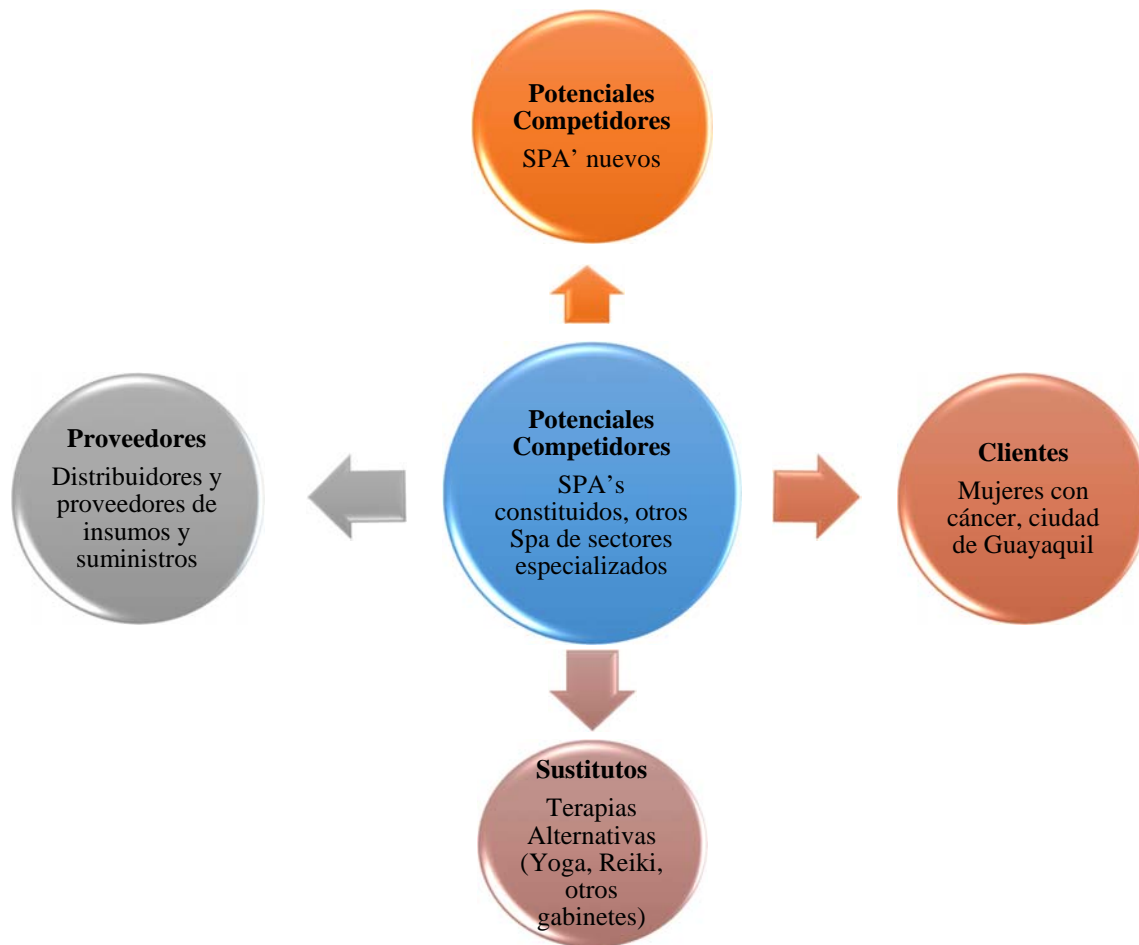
Potenciales Competidores
SPA' nuevos

Proveedores
Distribuidores y proveedores de insumos y suministros

Potenciales Competidores
SPA's constituidos, otros Spa de sectores especializados

Clientes
Mujeres con cáncer, ciudad de Guayaquil

Sustitutos
Terapias Alternativas (Yoga, Reiki, otros gabinetes)